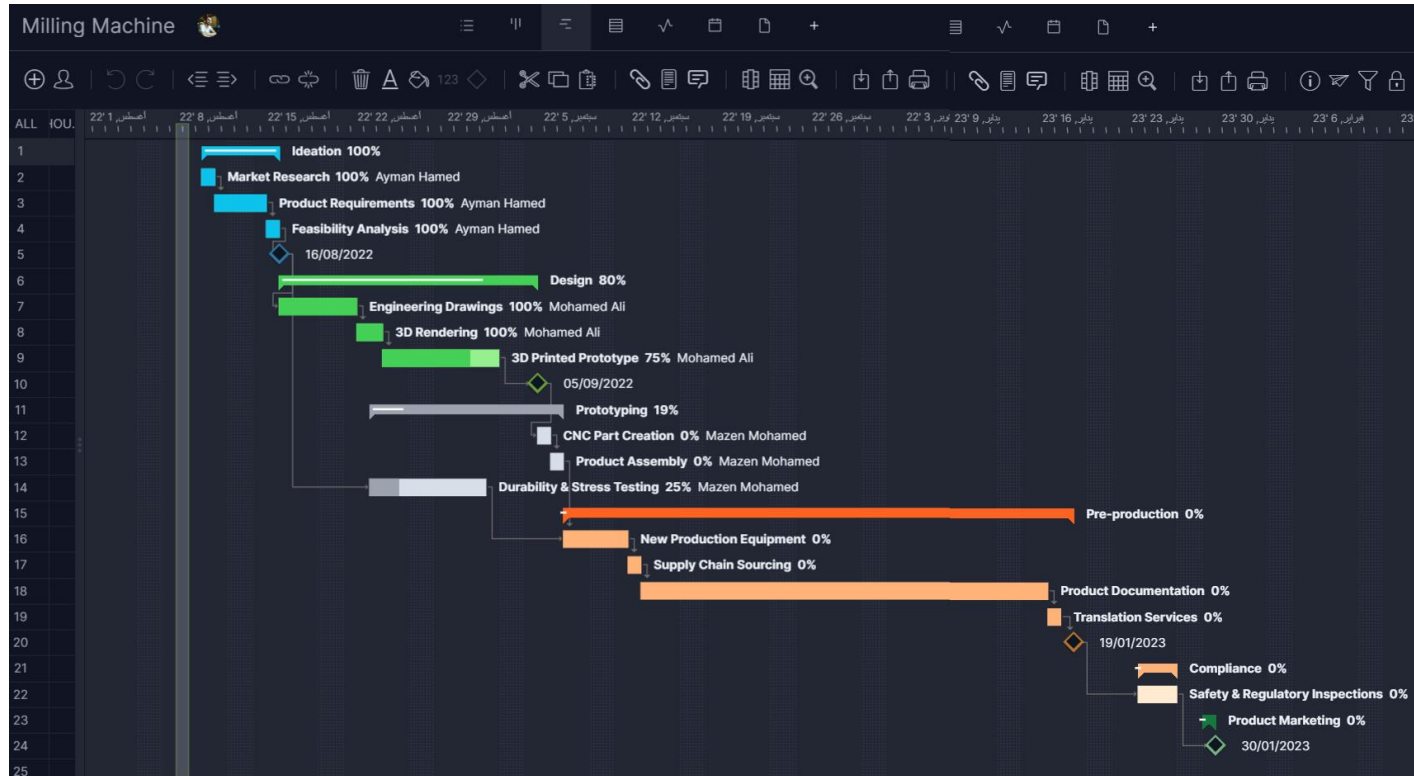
Milling Machine

ALL HOU.

أغسطس 1 '22 | أغسطس 8 '22 | أغسطس 15 '22 | أغسطس 22 '22 | أغسطس 29 '22 | سبتمبر 5 '22 | سبتمبر 12 '22 | سبتمبر 19 '22 | سبتمبر 26 '22 | أكتوبر 3 '22 | يناير 9 '23 | يناير 16 '23 | يناير 23 '23 | يناير 30 '23 | فبراير 6 '23

1 Ideation 100%
2 Market Research 100% Ayman Hamed
3 Product Requirements 100% Ayman Hamed
4 Feasibility Analysis 100% Ayman Hamed
5 16/08/2022
6 Design 80%
7 Engineering Drawings 100% Mohamed Ali
8 3D Rendering 100% Mohamed Ali
9 3D Printed Prototype 75% Mohamed Ali
10 05/09/2022
11 Prototyping 19%
12 CNC Part Creation 0% Mazen Mohamed
13 Product Assembly 0% Mazen Mohamed
14 Durability & Stress Testing 25% Mazen Mohamed
15 Pre-production 0%
16 New Production Equipment 0%
17 Supply Chain Sourcing 0%
18 Product Documentation 0%
19 Translation Services 0%
20 19/01/2023
21 Compliance 0%
22 Safety & Regulatory Inspections 0%
23 Product Marketing 0%
24 30/01/2023
25